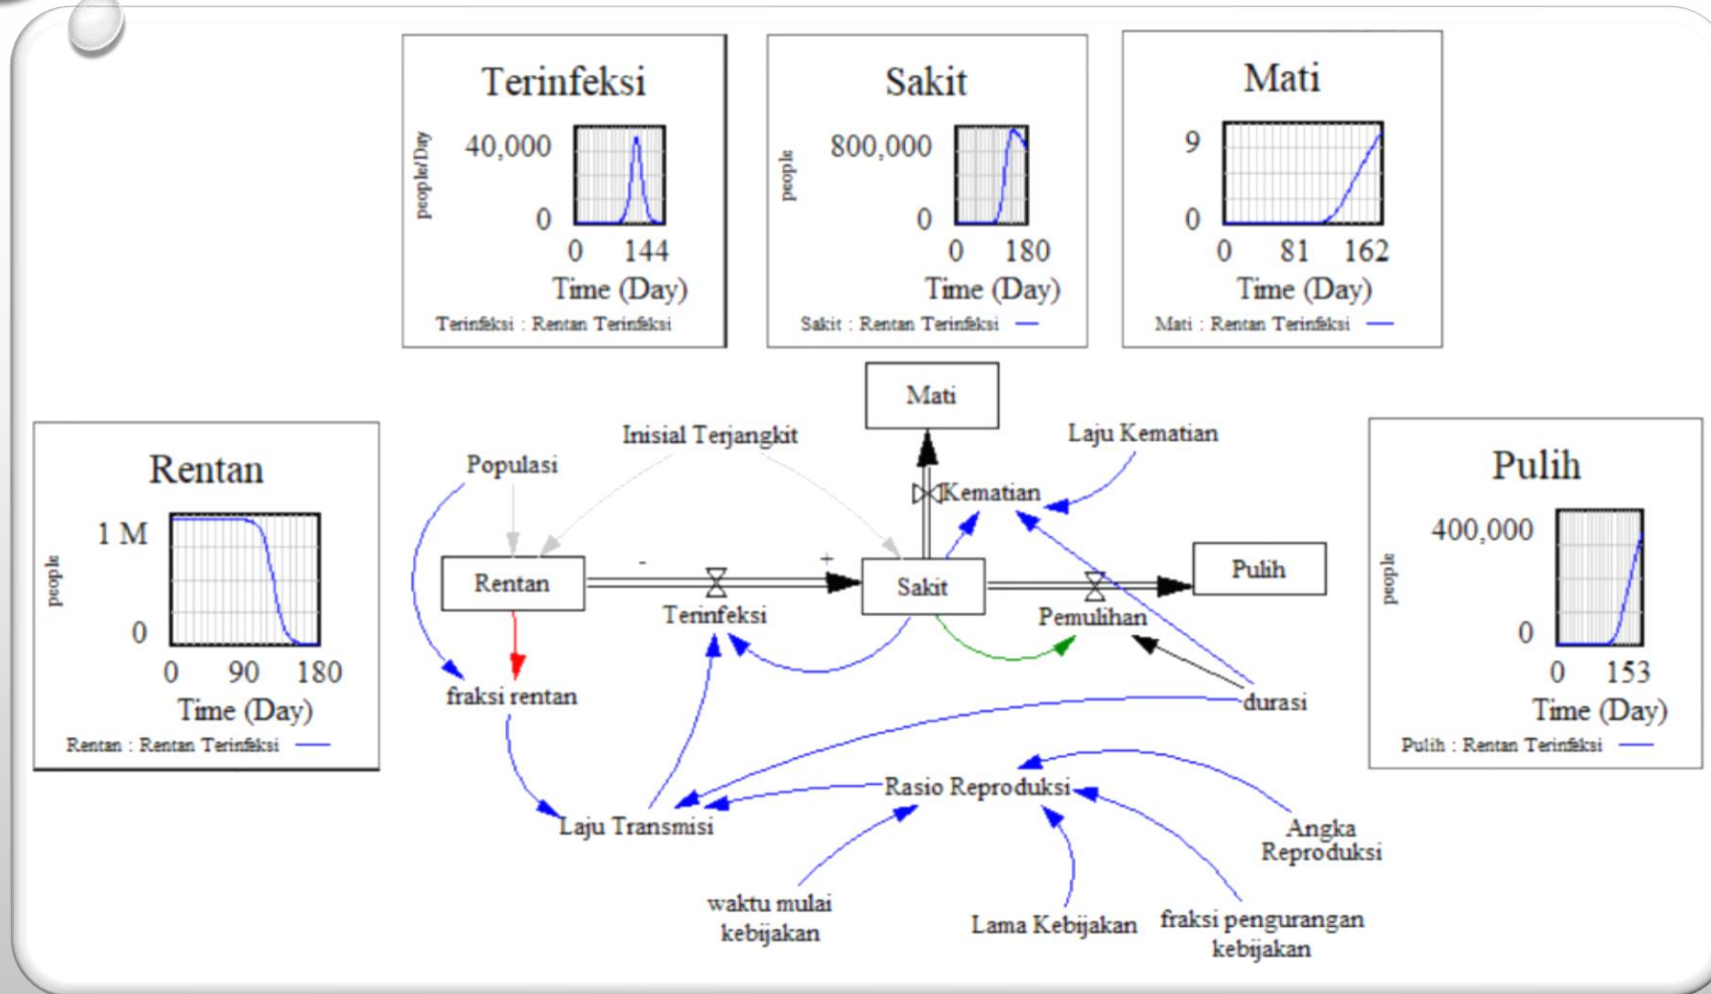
Terinfeksi

people/Day

40,000

0

0 144

Time (Day)

Terinfeksi : Rentan Terinfeksi

Sakit

people

800,000

0

0 180

Time (Day)

Sakit : Rentan Terinfeksi

Mati

9

0

0 81 162

Time (Day)

Mati : Rentan Terinfeksi

Rentan

people

1 M

0

0 90 180

Time (Day)

Rentan : Rentan Terinfeksi

Mati

Inisial Terjangkit

Laju Kematian

Populasi

Kematian

Rentan

-

+

Sakit

Pulih

Terinfeksi

Pemulihan

fraksi rentan

durasi

Rasio Reproduksi

Laju Transmisi

Angka Reproduksi

waktu mulai kebijakan

Lama Kebijakan

fraksi pengurangan kebijakan

Pulih

people

400,000

0

0 153

Time (Day)

Pulih : Rentan Terinfeksi